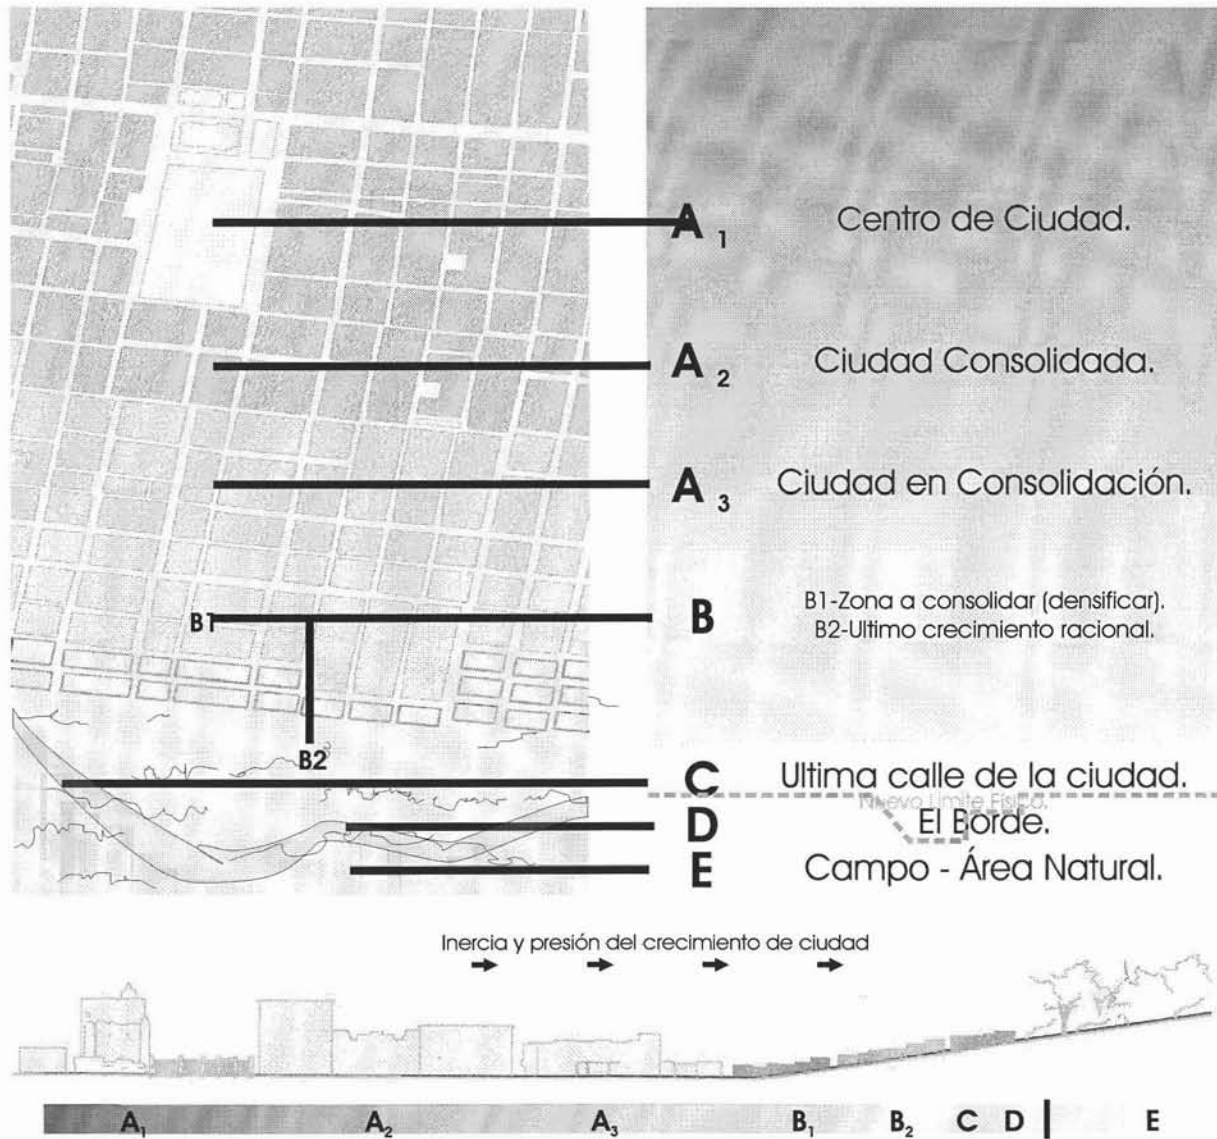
$A_1$ Centro de Ciudad.

$A_2$ Ciudad Consolidada.

$A_3$ Ciudad en Consolidación.

B1

B

B1-Zona a consolidar (densificar).
B2-Ultimo crecimiento racional.

B2

C Ultima calle de la ciudad.

Nuevo Limite Físico.

D El Borde.

E Campo - Área Natural.

Inercia y presión del crecimiento de ciudad

$A_1$ $A_2$ $A_3$ $B_1$ $B_2$ C D E